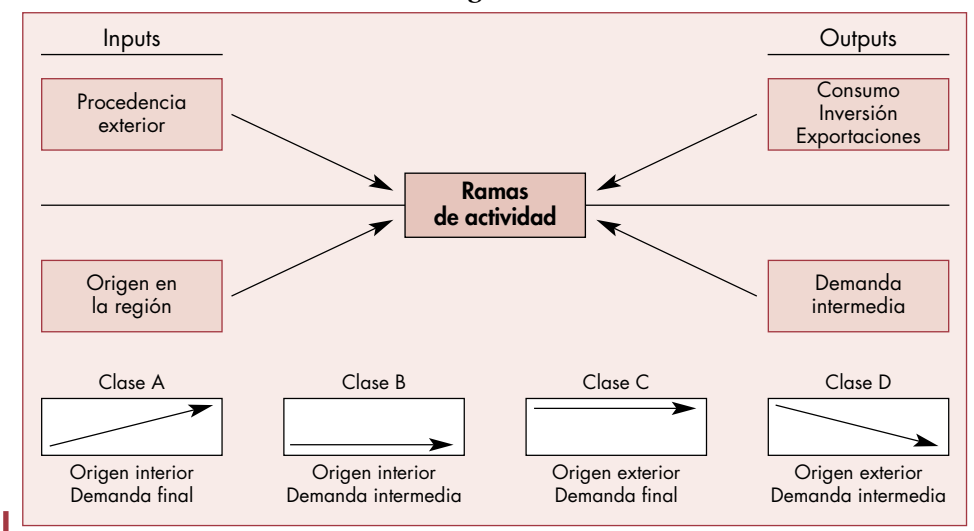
Inputs

Outputs

Procedencia exterior

Consumo
Inversión
Exportaciones

Ramas de actividad

Origen en la región

Demanda intermedia

Clase A

Origen interior
Demanda final

Clase B

Origen interior
Demanda intermedia

Clase C

Origen exterior
Demanda final

Clase D

Origen exterior
Demanda intermedia